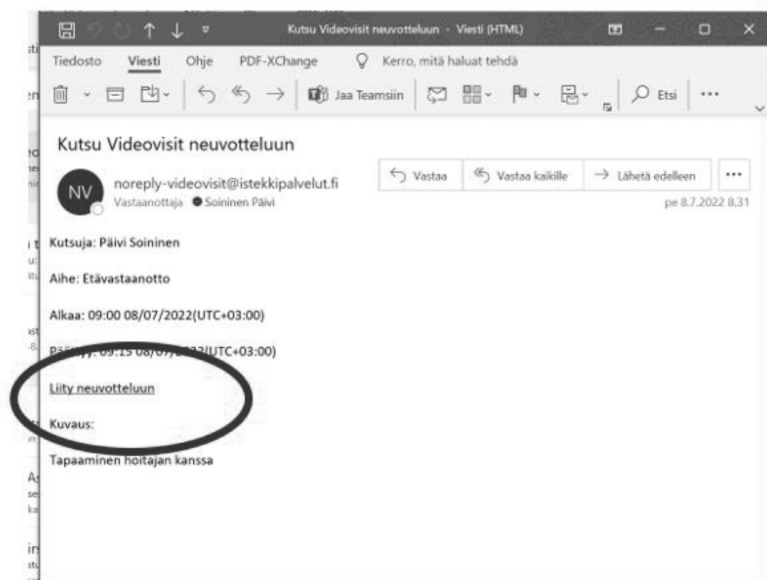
Kutsu Videovisit neuvotteluun - Viesti (HTML)

Tiedosto Viesti Ohje PDF-XChange Kerro, mitä haluat tehdä

Jaa Teamsiin Etsi ...

Kutsu Videovisit neuvotteluun

NV noreply-videovisit@istekkipalvelut.fi
Vastaanottaja Soininen Päivi

Vastaa Vastaa kaikille Lähetä edelleen ...

pe 8.7.2022 8.31

Kutsuja: Päivi Soininen

Aihe: Etävastaanotto

Alkaa: 09:00 08/07/2022(UTC+03:00)

Päättyy: 09:15 08/07/2022(UTC+03:00)

Liity neuvotteluun

Kuvaus:

Tapaaminen hoitajan kanssa